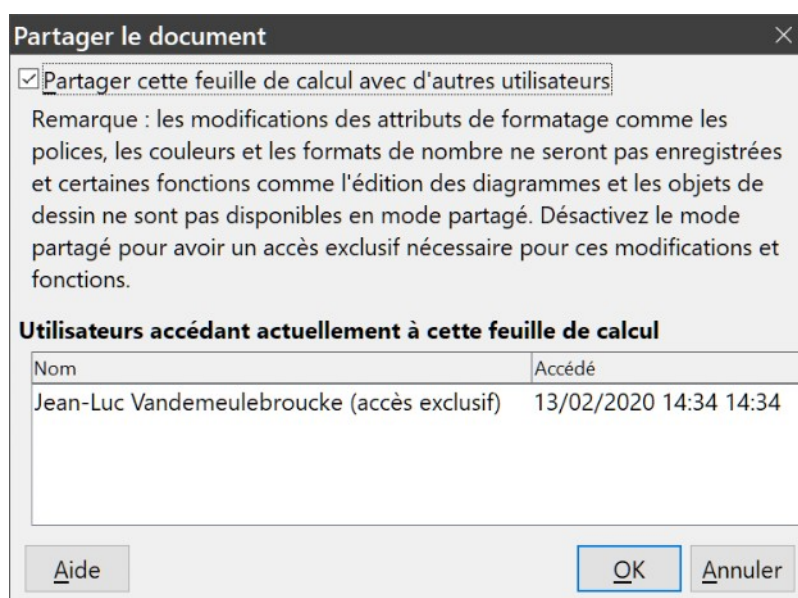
Partager le document

Partager cette feuille de calcul avec d'autres utilisateurs

Remarque : les modifications des attributs de formatage comme les polices, les couleurs et les formats de nombre ne seront pas enregistrées et certaines fonctions comme l'édition des diagrammes et les objets de dessin ne sont pas disponibles en mode partagé. Désactivez le mode partagé pour avoir un accès exclusif nécessaire pour ces modifications et fonctions.

Utilisateurs accédant actuellement à cette feuille de calcul

| Nom | Accédé |
|---|---|
| Jean-Luc Vandemeulebroucke (accès exclusif) | 13/02/2020 14:34 14:34 |

Aide

OK

Annuler